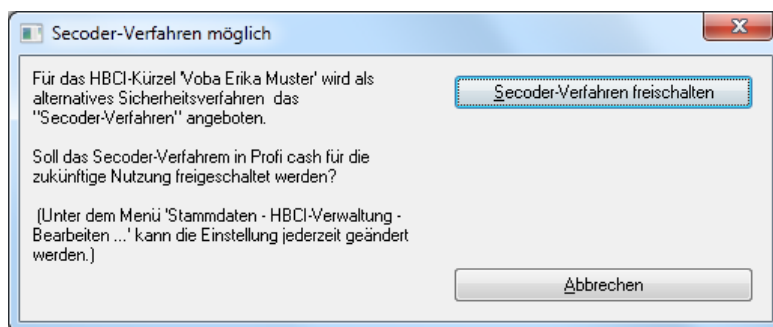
Secoder-Verfahren möglich

Für das HBCI-Kürzel 'Voba Erika Muster' wird als alternatives Sicherheitsverfahren das "Secoder-Verfahren" angeboten.

Soll das Secoder-Verfahrem in Profi cash für die zukünftige Nutzung freigeschaltet werden?

(Unter dem Menü 'Stammdaten - HBCI-Verwaltung - Bearbeiten ...' kann die Einstellung jederzeit geändert werden.)

Secoder-Verfahren freischalten

Abbrechen